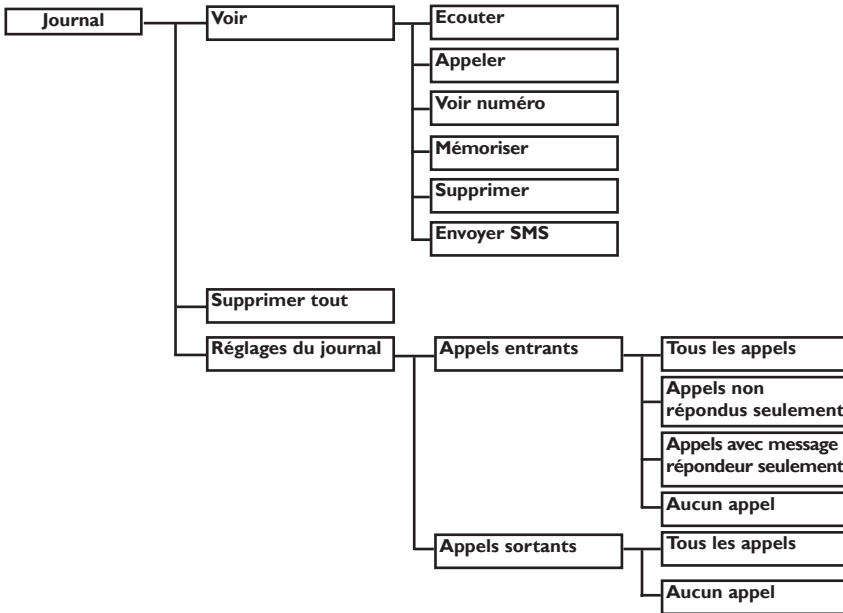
Journal

Voir

Ecouter

Appeler

Voir numéro

Mémoriser

Supprimer

Envoyer SMS

Supprimer tout

Réglages du journal

Appels entrants

Tous les appels

Appels non répondus seulement

Appels avec message répondeur seulement

Aucun appel

Appels sortants

Tous les appels

Aucun appel